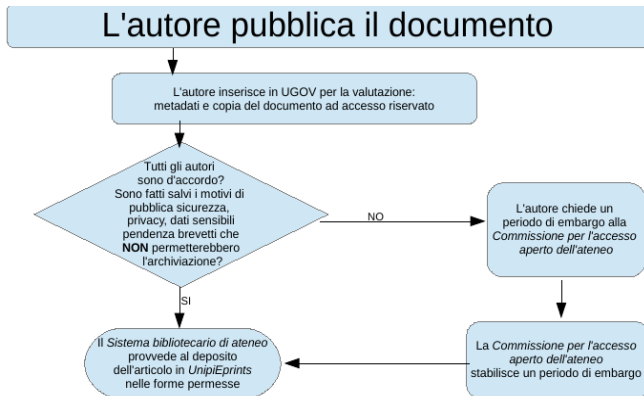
L'autore pubblica il documento

L'autore inserisce in UGOV per la valutazione: metadati e copia del documento ad accesso riservato

Tutti gli autori sono d'accordo? Sono fatti salvi i motivi di pubblica sicurezza, privacy, dati sensibili pendenza brevetti che NON permetterebbero l'archiviazione?

NO

L'autore chiede un periodo di embargo alla Commissione per l'accesso aperto dell'ateneo

SI

Il Sistema bibliotecario di ateneo provvede al deposito dell'articolo in UnipiEprints nelle forme permesse

La Commissione per l'accesso aperto dell'ateneo stabilisce un periodo di embargo